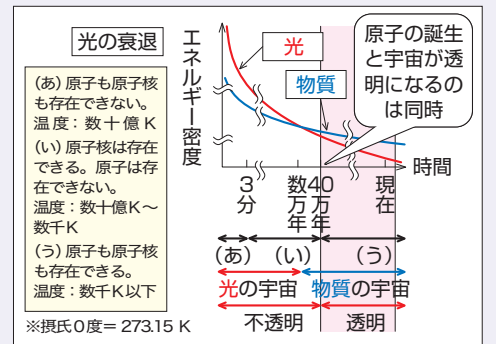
光の衰退

(あ) 原子も原子核も存在できない。
温度：数十億 K
(い) 原子核は存在できる。原子は存在できない。
温度：数十億K～数千K
(う) 原子も原子核も存在できる。
温度：数千K以下

エネルギー密度

光

物質

原子の誕生と宇宙が透明になるのは同時

時間

3分
数万年
40万年
現在

(あ)
(い)
(う)

光の宇宙
物質の宇宙

不透明
透明

※摂氏0度= 273.15 K